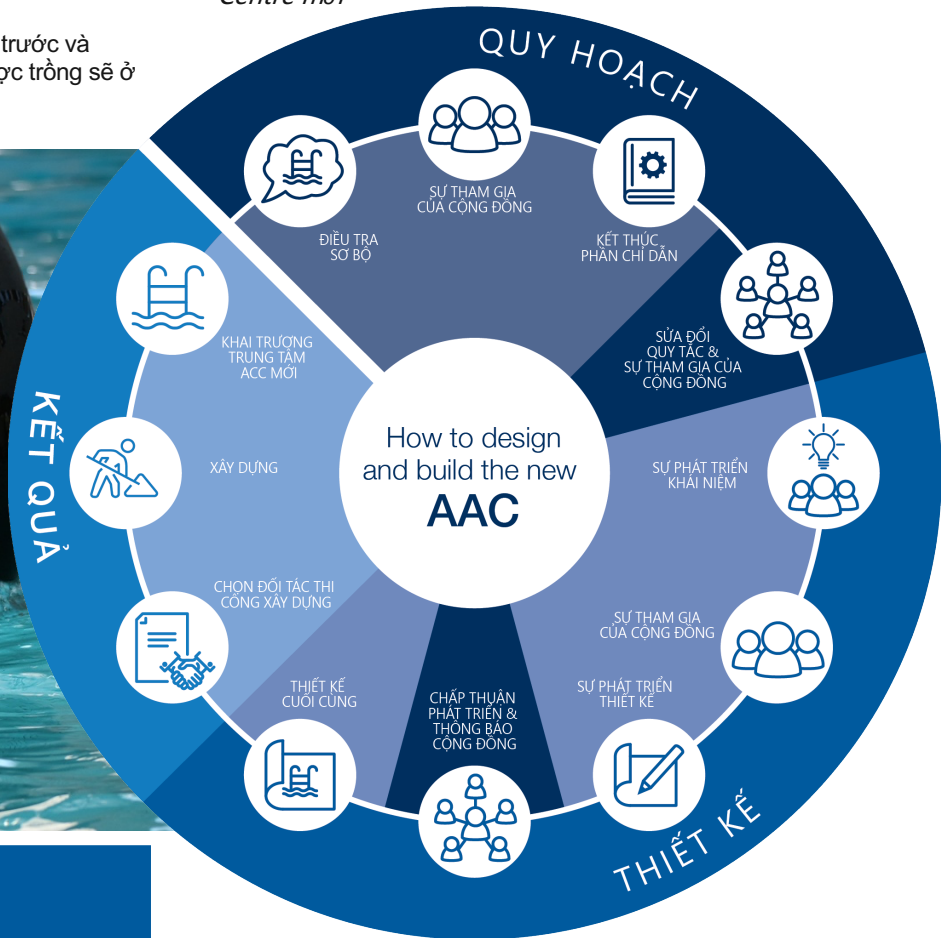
Centre mới

trước và
ực trồng sẽ ở

QUY HOẠCH

SỰ THAM GIA CỦA CỘNG ĐỒNG

ĐIỀU TRA SƠ BỘ

KẾT THÚC PHẦN CHỈ DẪN

SỬA ĐỔI QUY TẮC & SỰ THAM GIA CỦA CỘNG ĐỒNG

KHAI TRƯƠNG TRUNG TÂM ACC MỚI

KẾT QUẢ

How to design and build the new
AAC

XÂY DỰNG

SỰ PHÁT TRIỂN KHÁI NIỆM

CHỌN ĐỐI TÁC THI CÔNG XÂY DỰNG

SỰ THAM GIA CỦA CỘNG ĐỒNG

SỰ PHÁT TRIỂN THIẾT KẾ

THIẾT KẾ CUỐI CÙNG

CHẤP THUẬN PHÁT TRIỂN & THÔNG BÁO CỘNG ĐỒNG

THIẾT KẾ